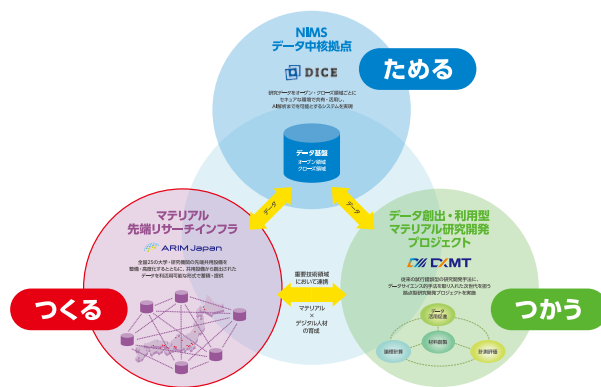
NIMS
データ中核拠点

DICE

研究データをオープン・クローズ領域ごとにセキュアな環境で共有・活用し、AI解析まで可能とするシステムを実現

ためる

データ基盤
オープン領域
クローズ領域

データ

データ

マテリアル
先端リサーチインフラ

ARIM Japan

全国25の大学・研究機関の先端共用設備を整備・高度化するとともに、共用設備から創出されたデータを利活用可能な形式で蓄積・提供

つくる

重要技術領域において連携

マテリアル
×
デジタル人材
の育成

データ創出・利用型
マテリアル研究開発
プロジェクト

DxMT

従来の試行錯誤型の研究開発手法に、データサイエンス的手法を取り入れた次世代を担う革新的研究開発プロジェクトを実施

つかう

データ活用
材料創製
理論計算
計測評価